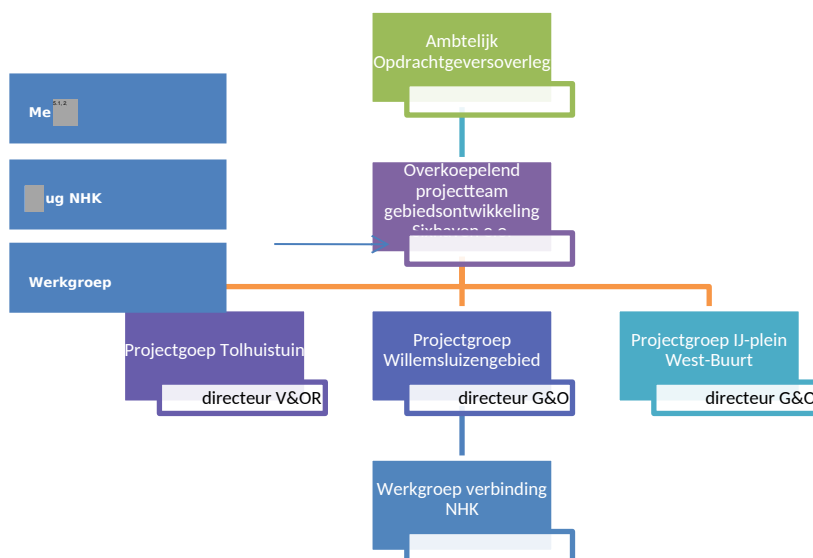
Ambtelijk Opdrachtgeversoverleg

Me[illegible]

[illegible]ug NHK

Werkgroep

Overkoepelend projectteam gebiedsontwikkeling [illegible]

Projectgoep Tolhuistuin

directeur V&OR

Projectgroep Willemsluizengebied

directeur G&O

Projectgroep IJ-plein West-Buurt

directeur G&O

Werkgroep verbinding NHK